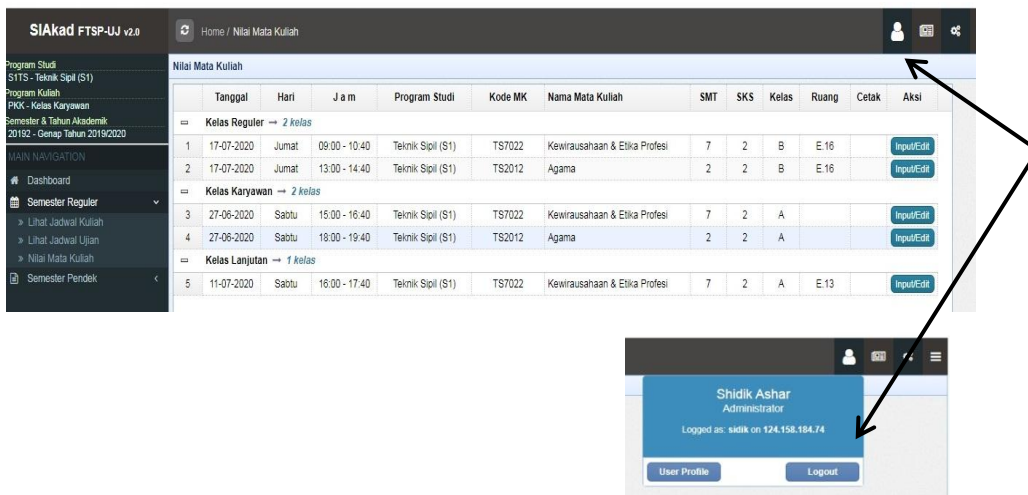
SIAkad FTSP-UJ v2.0

Home / Nilai Mata Kuliah

Program Studi
S1TS - Teknik Sipil (S1)
Program Kuliah
PKK - Kelas Karyawan
Semester & Tahun Akademik
20192 - Genap Tahun 2019/2020

MAIN NAVIGATION
Dashboard
Semester Reguler
» Lihat Jadwal Kuliah
» Lihat Jadwal Ujian
» Nilai Mata Kuliah
Semester Pendek

Nilai Mata Kuliah

| | Tanggal | Hari | Jam | Program Studi | Kode MK | Nama Mata Kuliah | SMT | SKS | Kelas | Ruang | Cetak | Aksi |
|---|---|---|---|---|---|---|---|---|---|---|---|---|
| | Kelas Reguler → 2 kelas | | | | | | | | | | | |
| 1 | 17-07-2020 | Jumat | 09:00 - 10:40 | Teknik Sipil (S1) | TS7022 | Kewirausahaan & Etika Profesi | 7 | 2 | B | E.16 | | Input/Edit |
| 2 | 17-07-2020 | Jumat | 13:00 - 14:40 | Teknik Sipil (S1) | TS2012 | Agama | 2 | 2 | B | E.16 | | Input/Edit |
| | Kelas Karyawan → 2 kelas | | | | | | | | | | | |
| 3 | 27-06-2020 | Sabtu | 15:00 - 16:40 | Teknik Sipil (S1) | TS7022 | Kewirausahaan & Etika Profesi | 7 | 2 | A | | | Input/Edit |
| 4 | 27-06-2020 | Sabtu | 18:00 - 19:40 | Teknik Sipil (S1) | TS2012 | Agama | 2 | 2 | A | | | Input/Edit |
| | Kelas Lanjutan → 1 kelas | | | | | | | | | | | |
| 5 | 11-07-2020 | Sabtu | 16:00 - 17:40 | Teknik Sipil (S1) | TS7022 | Kewirausahaan & Etika Profesi | 7 | 2 | A | E.13 | | Input/Edit |

Shidik Ashar
Administrator
Logged as: sidik on 124.158.184.74
User Profile
Logout